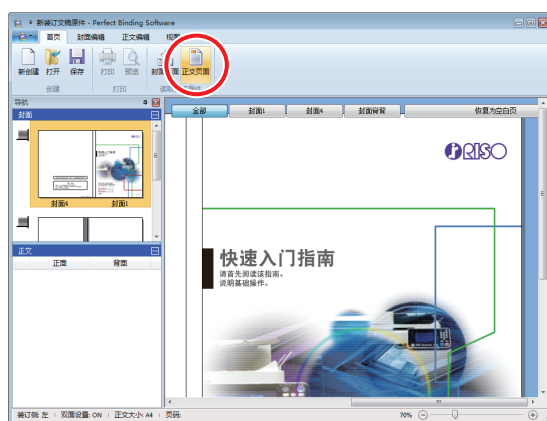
新装订文稿原件 - Perfect Binding Software

首页 封面编辑 正文编辑 视图

新创建 打开 保存 打印 预览 封面 正文页面

创建 打印

导航

封面

封面4 封面1

正文

正面 背面

全部 封面1 封面4 封面背背 仅置为空白页

RISO

快速入门指南

请首先阅读该指南。
说明基础操作。

装订侧: 左 | 双面设置: ON | 正文大小: A4 | 页码:

70%